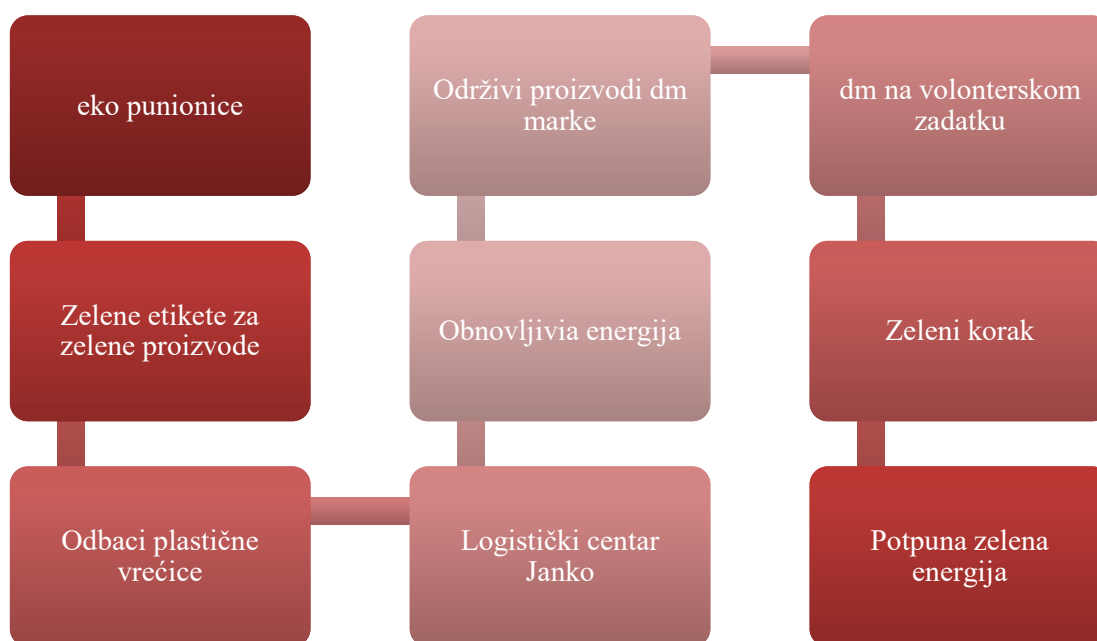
eko punionice

Zelene etikete za zelene proizvode

Odbaci plastične vrećice

Logistički centar Janko

Obnovljivia energija

Održivi proizvodi dm marke

dm na volonterskom zadatku

Zeleni korak

Potpuna zelena energija